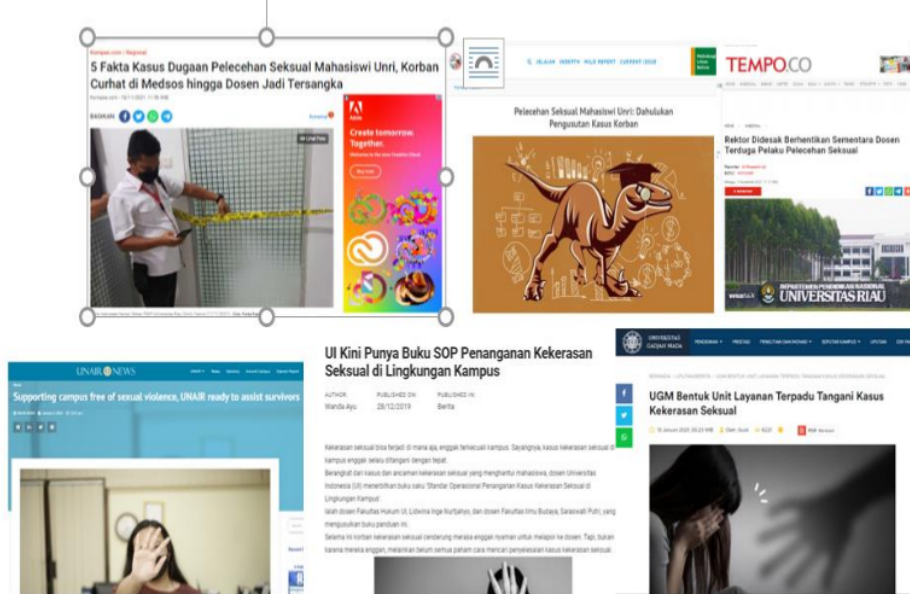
Kompas.com / Regional

5 Fakta Kasus Dugaan Pelecehan Seksual Mahasiswi Unri, Korban Curhat di Medsos hingga Dosen Jadi Tersangka

BAGIKAN

Adobe

Create tomorrow. Together.

Pelecehan Seksual Mahasiswi Unri: Dahulukan Pengusutan Kasus Korban

TEMPO.CO

Rektor Didesak Berhentikan Sementara Dosen Terduga Pelaku Pelecehan Seksual

UNIVERSITAS RIAU

UNAIR NEWS

Supporting campus free of sexual violence, UNAIR ready to assist survivors

UI Kini Punya Buku SOP Penanganan Kekerasan Seksual di Lingkungan Kampus

AUTHOR Wanda Ayu

PUBLISHED ON 28/12/2019

PUBLISHED IN Berita

Kekerasan seksual bisa terjadi di mana aja, enggak terkecuali kampus. Sayangnya, kasus kekerasan seksual di kampus enggak selalu ditangani dengan tepat.

Berangkat dari kasus dan ancaman kekerasan seksual yang menghantui mahasiswa, dosen Universitas Indonesia (UI) menerbitkan buku saku 'Standar Operasional Penanganan Kasus Kekerasan Seksual di Lingkungan Kampus'.

Ialah dosen Fakultas Hukum UI, Lidwina Inge Nurtjahyo, dan dosen Fakultas Ilmu Budaya, Saraswati Putri, yang menguasulkan buku panduan ini.

Selama ini korban kekerasan seksual cenderung merasa enggan nyaman untuk melapor ke dosen. Tapi, bukan karena mereka enggan, melainkan belum semua paham cara mencari penyelesaian kasus kekerasan seksual.

UNIVERSITAS GADJAH MADA

UGM Bentuk Unit Layanan Terpadu Tangani Kasus Kekerasan Seksual